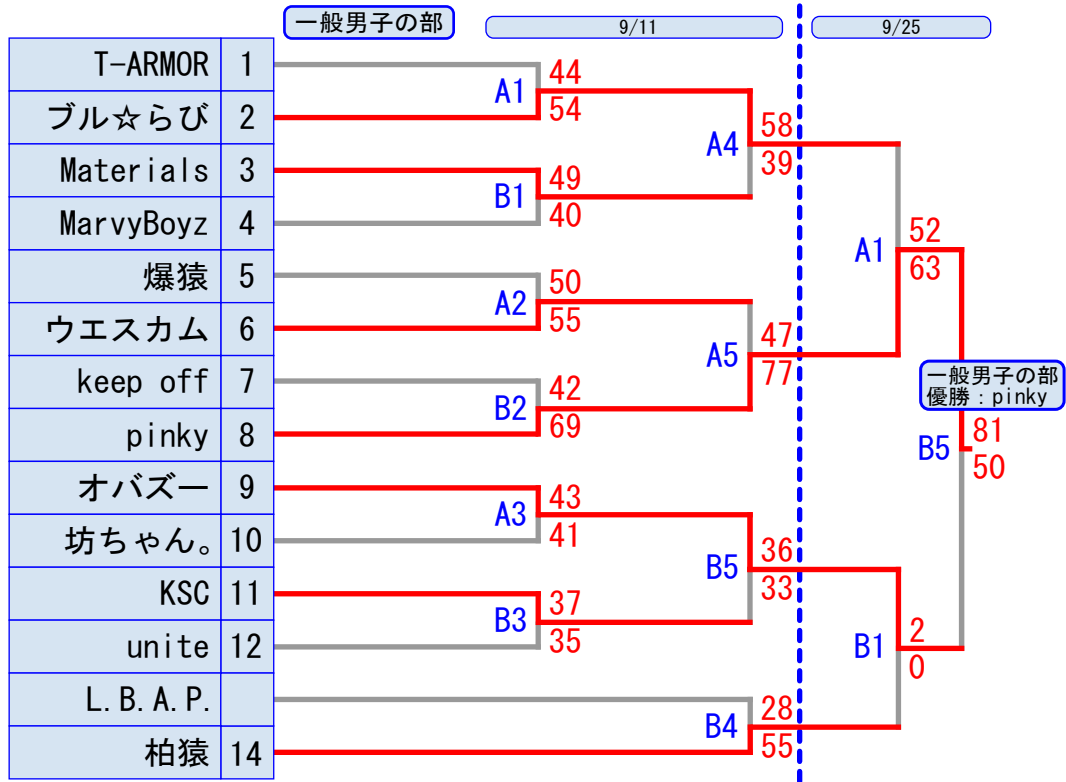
一般男子の部

9/11

9/25

| T-ARMOR | 1 |
|---|---|
| ブル☆らび | 2 |
| Materials | 3 |
| MarvyBoyz | 4 |
| 爆猿 | 5 |
| ウエスカム | 6 |
| keep off | 7 |
| pinky | 8 |
| オバズー | 9 |
| 坊ちゃん。 | 10 |
| KSC | 11 |
| unite | 12 |
| L.B.A.P. | |
| 柏猿 | 14 |

A1 44 54
B1 49 40
A2 50 55
B2 42 69
A3 43 41
B3 37 35
A4 58 39
A5 47 77
B5 36 33
B4 28 55
A1 52 63
B1 2 0
B5 81 50

一般男子の部
優勝：pinky